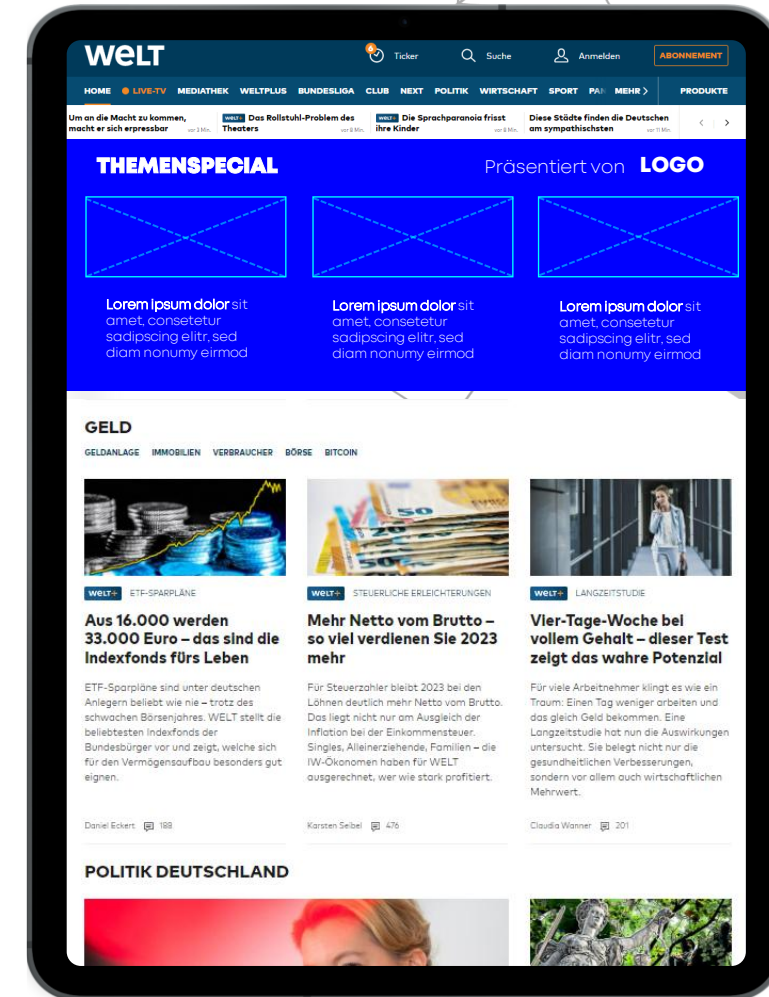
WELT

Ticker

Suche

Anmelden

ABONNEMENT

HOME LIVE-TV MEDIATHEK WELTPLUS BUNDESLIGA CLUB NEXT POLITIK WIRTSCHAFT SPORT PA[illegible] MEHR

PRODUKTE

Um an die Macht zu kommen, macht er sich erpressbar vor 3 Min.

WELT+ Das Rollstuhl-Problem des Theaters vor 8 Min.

WELT+ Die Sprachparanoia frisst ihre Kinder vor 9 Min.

Diese Städte finden die Deutschen am sympathischsten vor 11 Min.

THEMENSPECIAL

Präsentiert von LOGO

Lorem ipsum dolor sit amet, consetetur sadipscing elitr, sed diam nonumy eirmod

Lorem ipsum dolor sit amet, consetetur sadipscing elitr, sed diam nonumy eirmod

Lorem ipsum dolor sit amet, consetetur sadipscing elitr, sed diam nonumy eirmod

GELD

GELDANLAGE IMMOBILIEN VERBRAUCHER BÖRSE BITCOIN

WELT+ ETF-SPARPLÄNE

Aus 16.000 werden 33.000 Euro – das sind die Indexfonds fürs Leben

ETF-Sparpläne sind unter deutschen Anlegern beliebt wie nie – trotz des schwachen Börsenjahres. WELT stellt die beliebtesten Indexfonds der Bundesbürger vor und zeigt, welche sich für den Vermögensaufbau besonders gut eignen.

Daniel Eckert 188

WELT+ STEUERLICHE ERLEICHTERUNGEN

Mehr Netto vom Brutto – so viel verdienen Sie 2023 mehr

Für Steuerzahler bleibt 2023 bei den Löhnen deutlich mehr Netto vom Brutto. Das liegt nicht nur am Ausgleich der Inflation bei der Einkommensteuer. Singles, Alleinerziehende, Familien – die IW-Ökonomen haben für WELT ausgerechnet, wer wie stark profitiert.

Karsten Seibel 476

WELT+ LANGZEITSTUDIE

Vier-Tage-Woche bei vollem Gehalt – dieser Test zeigt das wahre Potenzial

Für viele Arbeitnehmer klingt es wie ein Traum: Einen Tag weniger arbeiten und das gleich Geld bekommen. Eine Langzeitstudie hat nun die Auswirkungen untersucht. Sie belegt nicht nur die gesundheitlichen Verbesserungen, sondern vor allem auch wirtschaftlichen Mehrwert.

Claudia Wanner 201

POLITIK DEUTSCHLAND